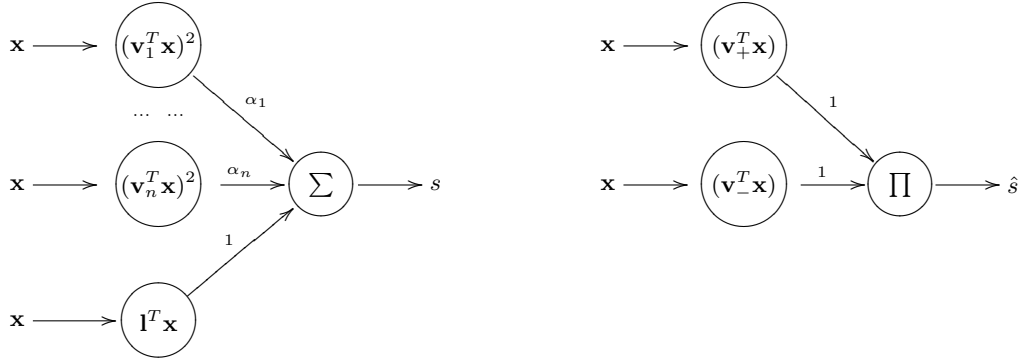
$\mathbf{x}$ $(\mathbf{v}_1^T\mathbf{x})^2$ $\alpha_1$

... ...

$\mathbf{x}$ $(\mathbf{v}_n^T\mathbf{x})^2$ $\alpha_n$ $\sum$ $s$

1

$\mathbf{x}$ $\mathbf{l}^T\mathbf{x}$

$\mathbf{x}$ $(\mathbf{v}_+^T\mathbf{x})$

1

$\mathbf{x}$ $(\mathbf{v}_-^T\mathbf{x})$ 1 $\prod$ $\hat{s}$